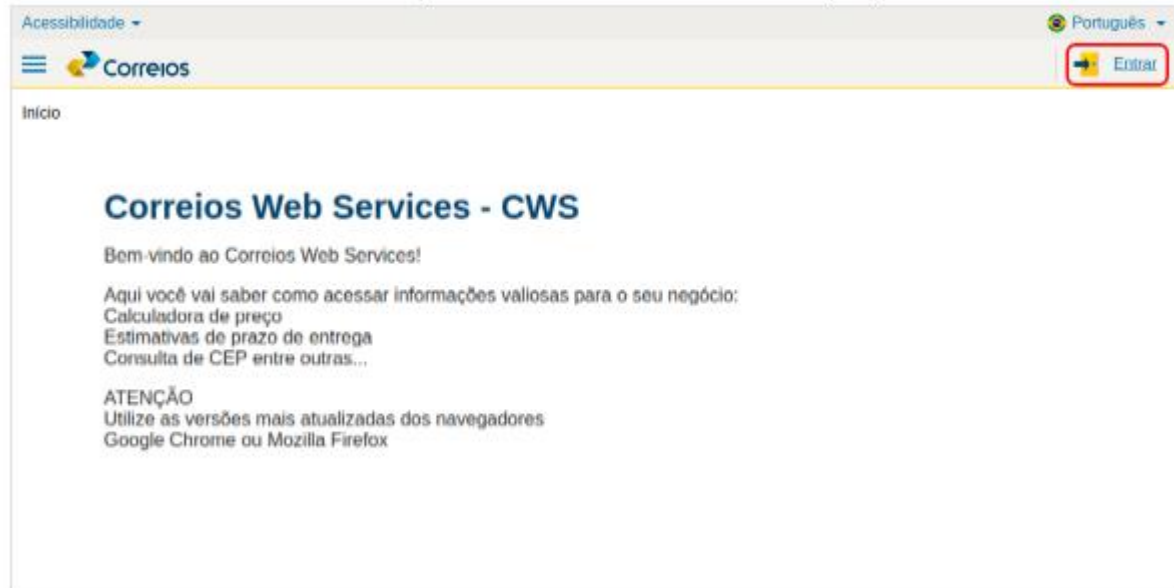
Acessibilidade ▾

Português ▾

Correios

Entrar

Início

Correios Web Services - CWS

Bem-vindo ao Correios Web Services!

Aqui você vai saber como acessar informações valiosas para o seu negócio:
Calculadora de preço
Estimativas de prazo de entrega
Consulta de CEP entre outras...

ATENÇÃO
Utilize as versões mais atualizadas dos navegadores
Google Chrome ou Mozilla Firefox